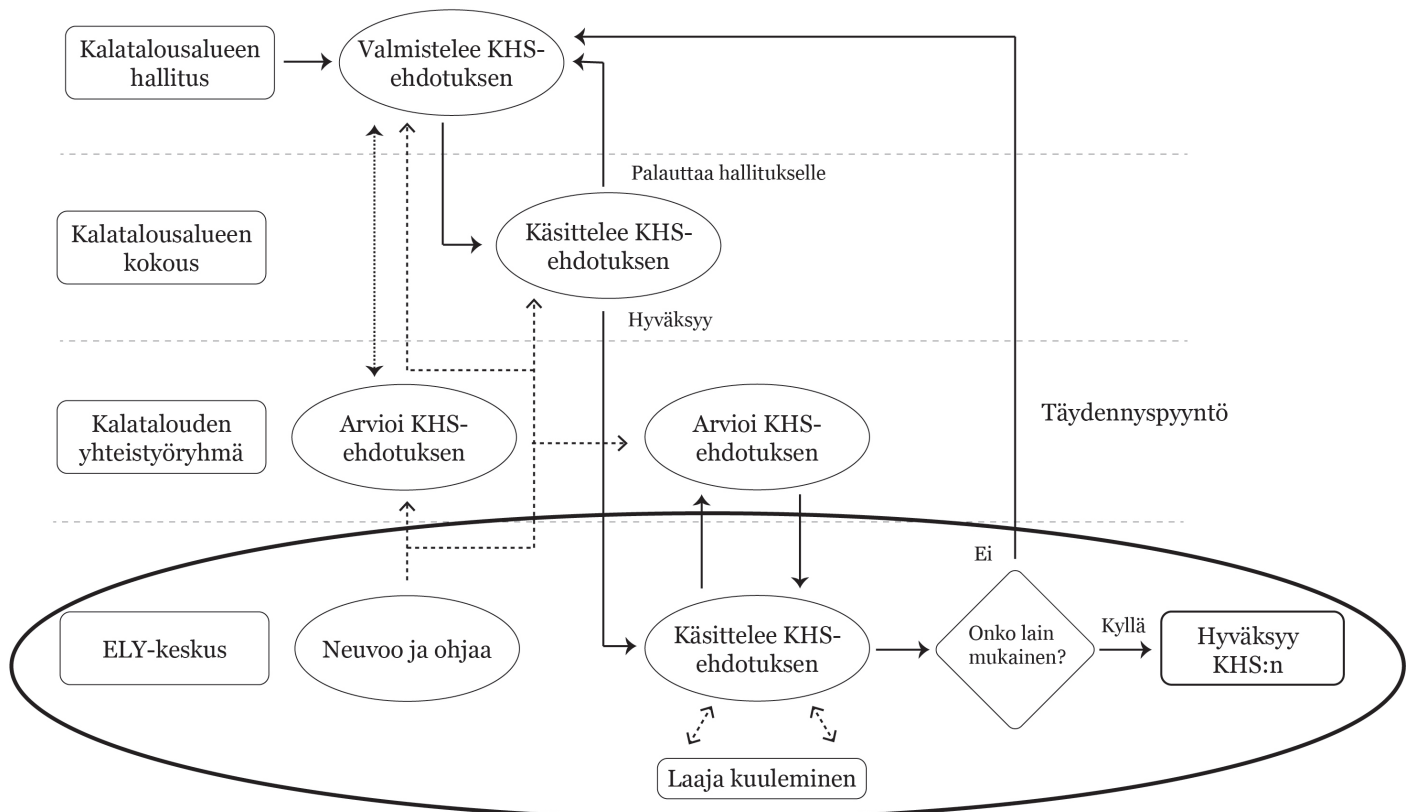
Kalatalousalueen hallitus

Valmistelee KHS-ehdotuksen

Palauttaa hallitukselle

Kalatalousalueen kokous

Käsittelee KHS-ehdotuksen

Hyväksyy

Täydennyspyyntö

Kalatalouden yhteistyöryhmä

Arvioi KHS-ehdotuksen

Arvioi KHS-ehdotuksen

Ei

ELY-keskus

Neuvoo ja ohjaa

Käsittelee KHS-ehdotuksen

Onko lain mukainen?

Kyllä

Hyväksyy KHS:n

Laaja kuuleminen